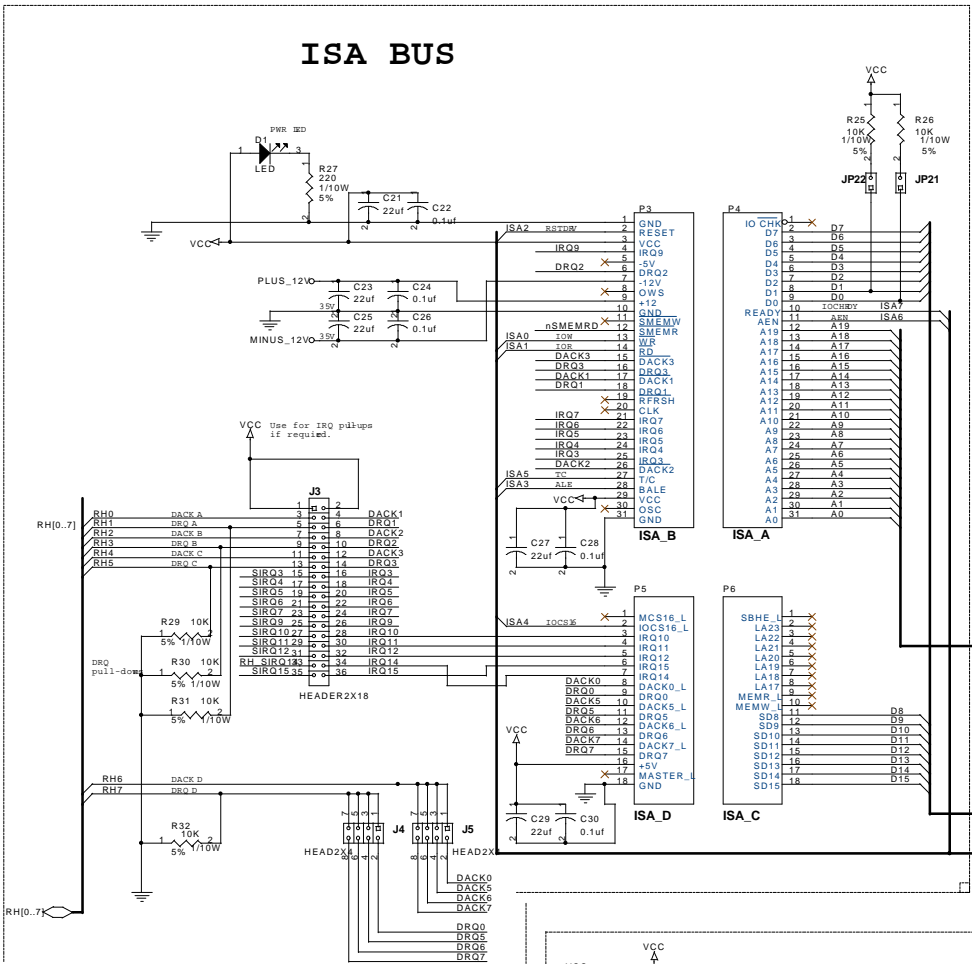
ISA BUS

PWR LED
D1
LED
1 3
R27
220
1/10W
5%
C21
22uf
C22
0.1uf
VCC
PLUS_12V
C23
22uf
C24
0.1uf
35V
C25
22uf
C26
0.1uf
35V
MINUS_12V

P3
1 GND
2 RESET
3 VCC
4 IRQ9
5 -5V
6 DRQ2
7 -12V
8 OWS
9 +12
10 GND
11 SMEMW
12 SMEMR
13 WR
14 RD
15 DACK3
16 DRQ3
17 DACK1
18 DRQ1
19 RFRSH
20 CLK
21 IRQ7
22 IRQ6
23 IRQ5
24 IRQ4
25 IRQ3
26 DACK2
27 T/C
28 BALE
29 VCC
30 OSC
31 GND
ISA_B

ISA2 RSTDRV
IRQ9
DRQ2
nSMEMRD
ISA0 IOW
ISA1 IOR
DACK3
DRQ3
DACK1
DRQ1
IRQ7
IRQ6
IRQ5
IRQ4
IRQ3
DACK2
ISA5 TC
ISA3 ALE
VCC
C27
22uf
C28
0.1uf

P4
IO CHK 1
D7 2 D7
D6 3 D6
D5 4 D5
D4 5 D4
D3 6 D3
D2 7 D2
D1 8 D1
D0 9 D0
READY 10 IOCHRDY ISA7
AEN 11 AEN ISA6
A19 12 A19
A18 13 A18
A17 14 A17
A16 15 A16
A15 16 A15
A14 17 A14
A13 18 A13
A12 19 A12
A11 20 A11
A10 21 A10
A9 22 A9
A8 23 A8
A7 24 A7
A6 25 A6
A5 26 A5
A4 27 A4
A3 28 A3
A2 29 A2
A1 30 A1
A0 31 A0
ISA_A

VCC
R25
10K
1/10W
5%
R26
10K
1/10W
5%
JP22
JP21

VCC Use for IRQ pull-ups if required.
J3
RH[0..7]
RH0 DACK A 3 4 DACK1
RH1 DRQ A 5 6 DRQ1
RH2 DACK B 7 8 DACK2
RH3 DRQ B 9 10 DRQ2
RH4 DACK C 11 12 DACK3
RH5 DRQ C 13 14 DRQ3
SIRQ3 15 16 IRQ3
SIRQ4 17 18 IRQ4
SIRQ5 19 20 IRQ5
SIRQ6 21 22 IRQ6
SIRQ7 23 24 IRQ7
SIRQ9 25 26 IRQ9
SIRQ10 27 28 IRQ10
SIRQ11 29 30 IRQ11
SIRQ12 31 32 IRQ12
RH_SIRQ14 33 34 IRQ14
SIRQ15 35 36 IRQ15
HEADER2X18
R29 10K 5% 1/10W
DRQ pull-downs
R30 10K 5% 1/10W
R31 10K 5% 1/10W
RH6 DACK D
RH7 DRQ D
R32 10K 5% 1/10W

P5
1 MCS16_L
2 IOCS16_L
3 IRQ10
4 IRQ11
5 IRQ12
6 IRQ15
7 IRQ14
8 DACK0_L
9 DRQ0
10 DACK5_L
11 DRQ5
12 DACK6_L
13 DRQ6
14 DACK7_L
15 DRQ7
16 +5V
17 MASTER_L
18 GND
ISA_D
ISA4 IOCS16
DACK0
DRQ0
DACK5
DRQ5
DACK6
DRQ6
DACK7
DRQ7
VCC
C29
22uf
C30
0.1uf

P6
SBHE_L 1
LA23 2
LA22 3
LA21 4
LA20 5
LA19 6
LA18 7
LA17 8
MEMR_L 9
MEMW_L 10
SD8 11 D8
SD9 12 D9
SD10 13 D10
SD11 14 D11
SD12 15 D12
SD13 16 D13
SD14 17 D14
SD15 18 D15
ISA_C

J4
HEAD2X4
J5
HEAD2X4
DACK0
DACK5
DACK6
DACK7
DRQ0
DRQ5
DRQ6
DRQ7
RH[0..7]
VCC